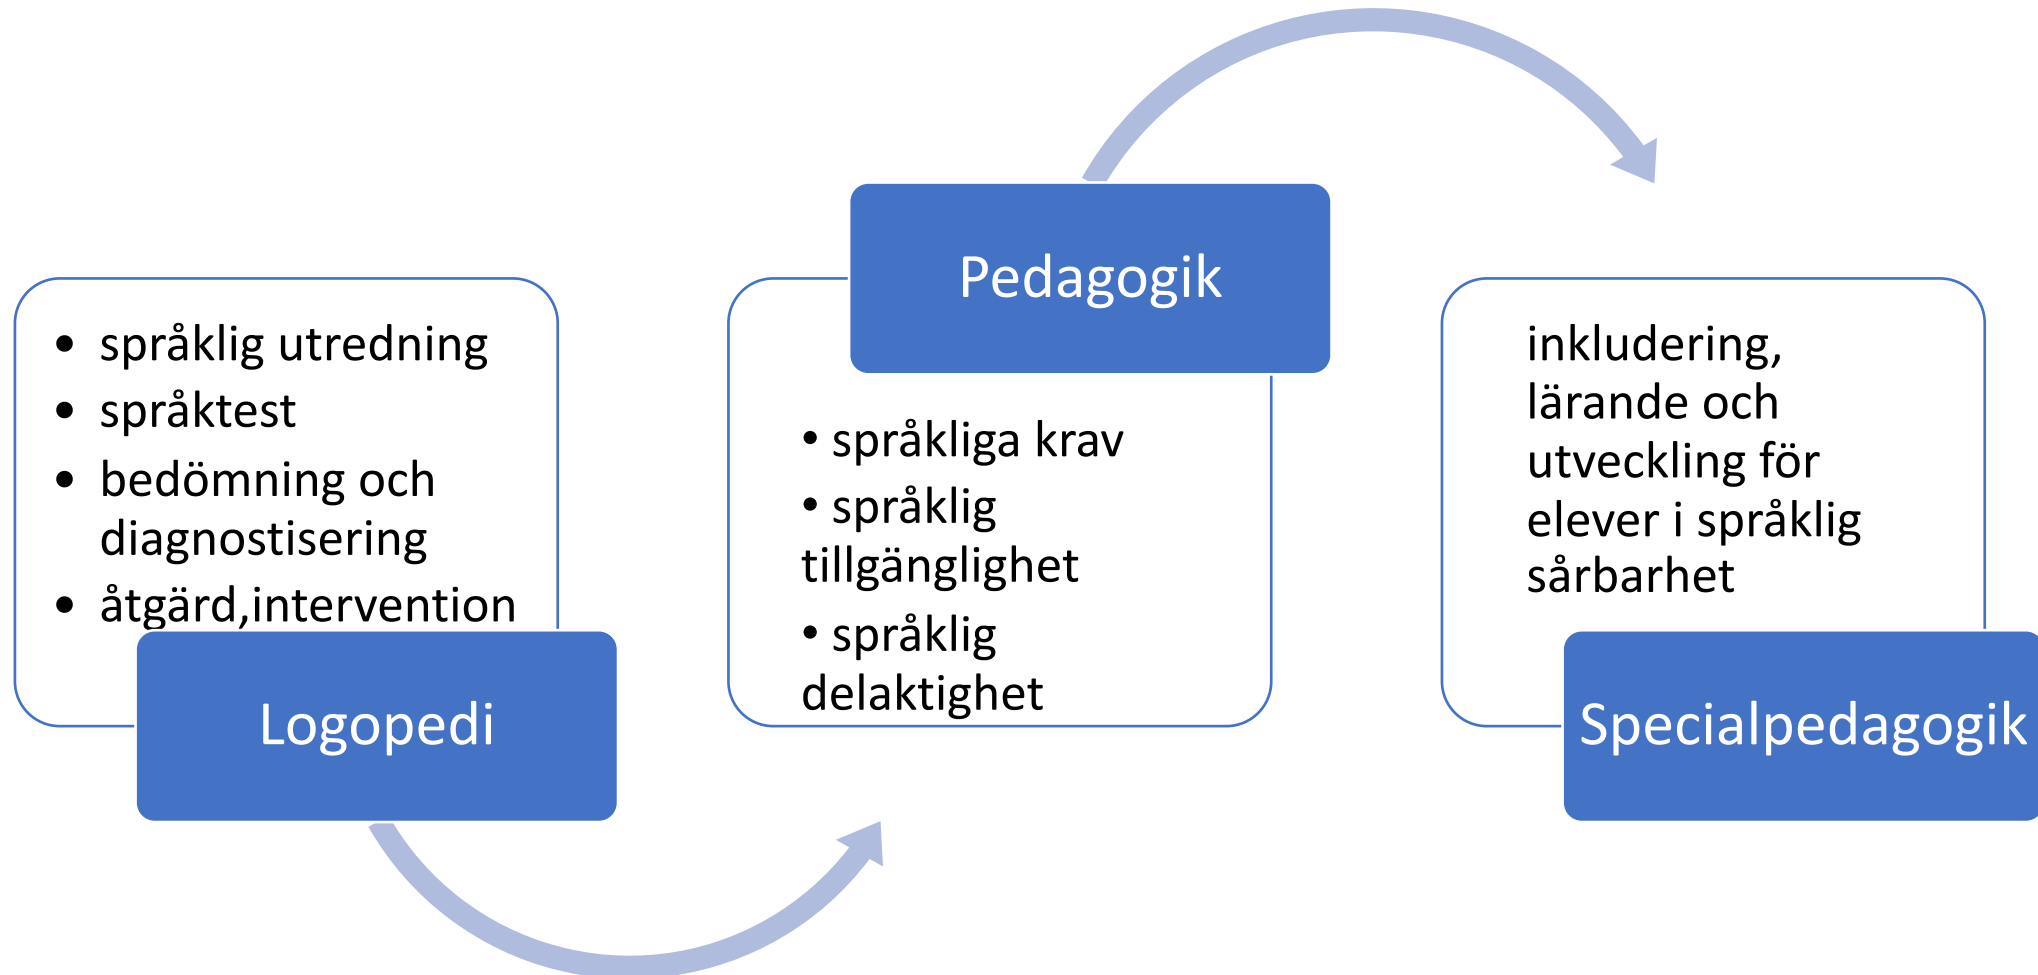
- språklig utredning
- språktest
- bedömning och diagnostisering
- åtgärd,intervention

Logopedi

Pedagogik

- språkliga krav
- språklig tillgänglighet
- språklig delaktighet

inkludering, lärande och utveckling för elever i språklig sårbarhet

Specialpedagogik